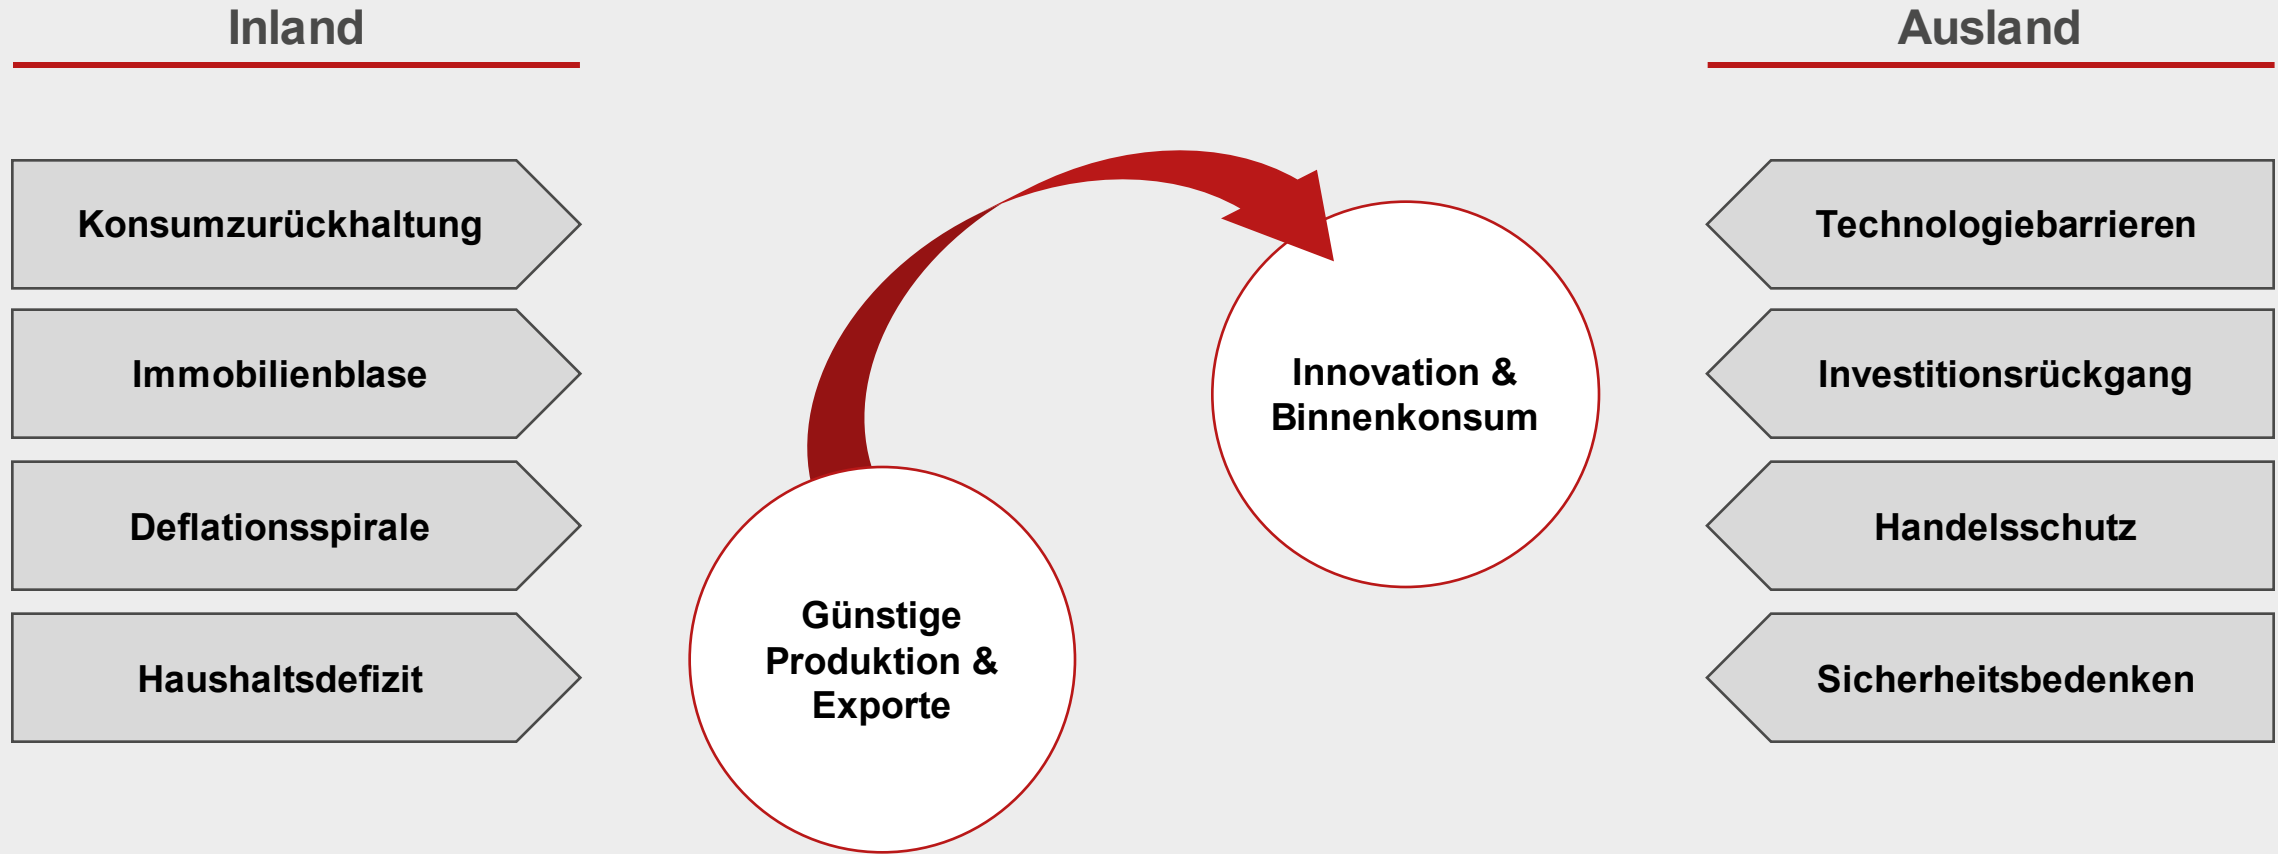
Inland

Konsumzurückhaltung

Immobilienblase

Deflationsspirale

Haushaltsdefizit

Günstige Produktion & Exporte

Innovation & Binnenkonsum

Ausland

Technologiebarrieren

Investitionsrückgang

Handelsschutz

Sicherheitsbedenken